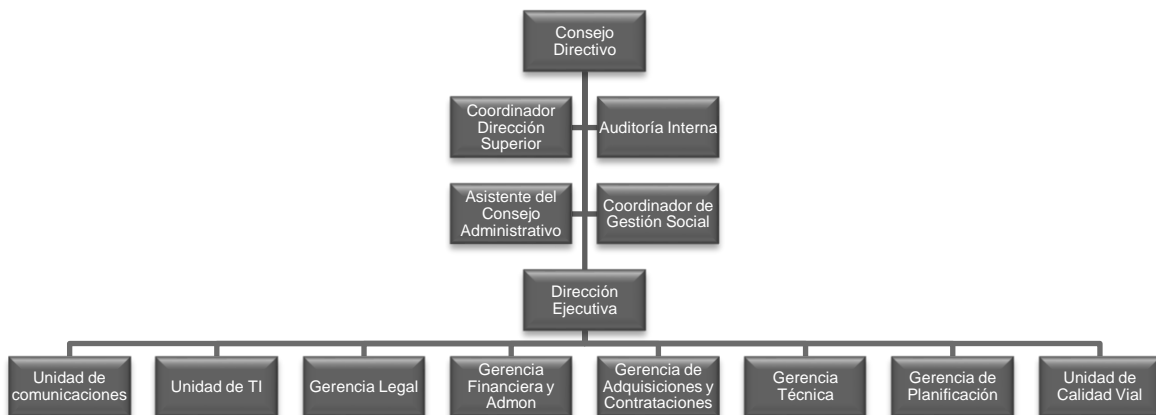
Consejo Directivo

Coordinador Dirección Superior

Auditoría Interna

Asistente del Consejo Administrativo

Coordinador de Gestión Social

Dirección Ejecutiva

Unidad de comunicaciones

Unidad de TI

Gerencia Legal

Gerencia Financiera y Admon

Gerencia de Adquisiciones y Contrataciones

Gerencia Técnica

Gerencia de Planificación

Unidad de Calidad Vial